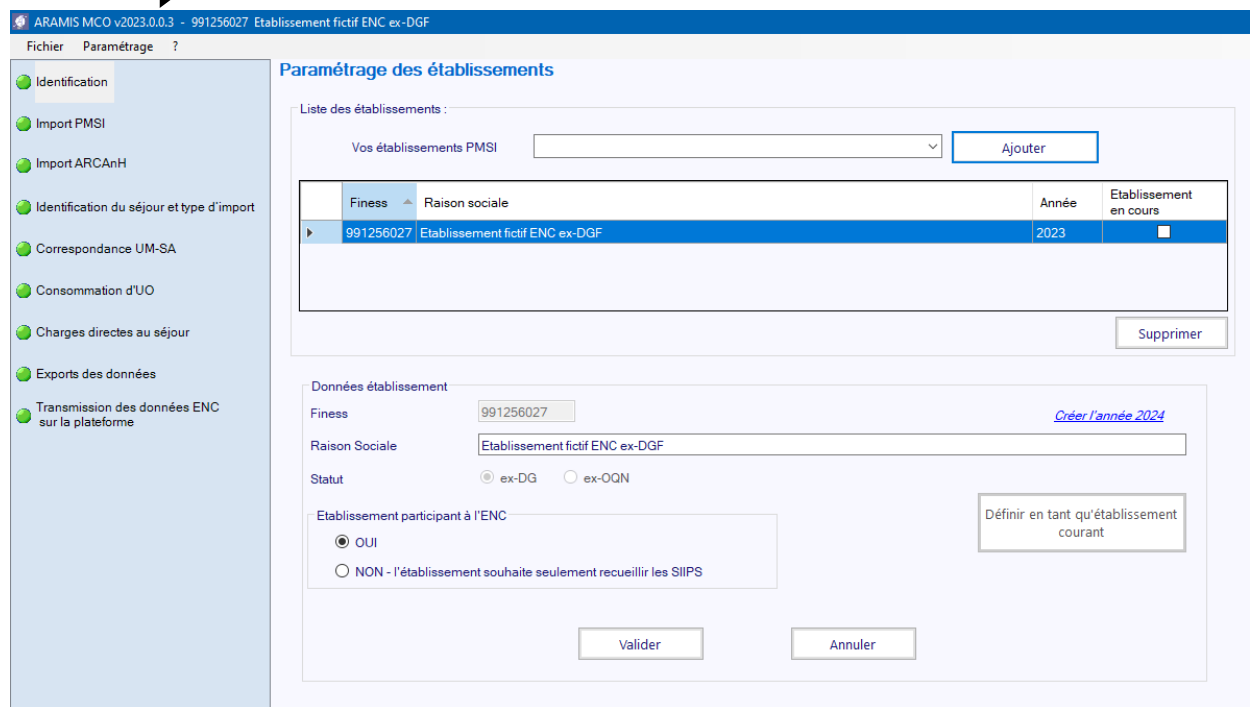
ARAMIS MCO v2023.0.0.3 - 991256027 Etablissement fictif ENC ex-DGF

Fichier Paramétrage ?

Identification

Import PMSI

Import ARCAnH

Identification du séjour et type d'import

Correspondance UM-SA

Consommation d'UO

Charges directes au séjour

Exports des données

Transmission des données ENC sur la plateforme

Paramétrage des établissements

Liste des établissements :

Vos établissements PMSI

Ajouter

| Finess | Raison sociale | Année | Etablissement en cours |
|---|---|---|---|
| 991256027 | Etablissement fictif ENC ex-DGF | 2023 | ☐ |

Supprimer

Données établissement

Finess 991256027

Créer l'année 2024

Raison Sociale Etablissement fictif ENC ex-DGF

Statut ex-DG ex-OQN

Définir en tant qu'établissement courant

Etablissement participant à l'ENC

OUI

NON - l'établissement souhaite seulement recueillir les SIIPS

Valider

Annuler